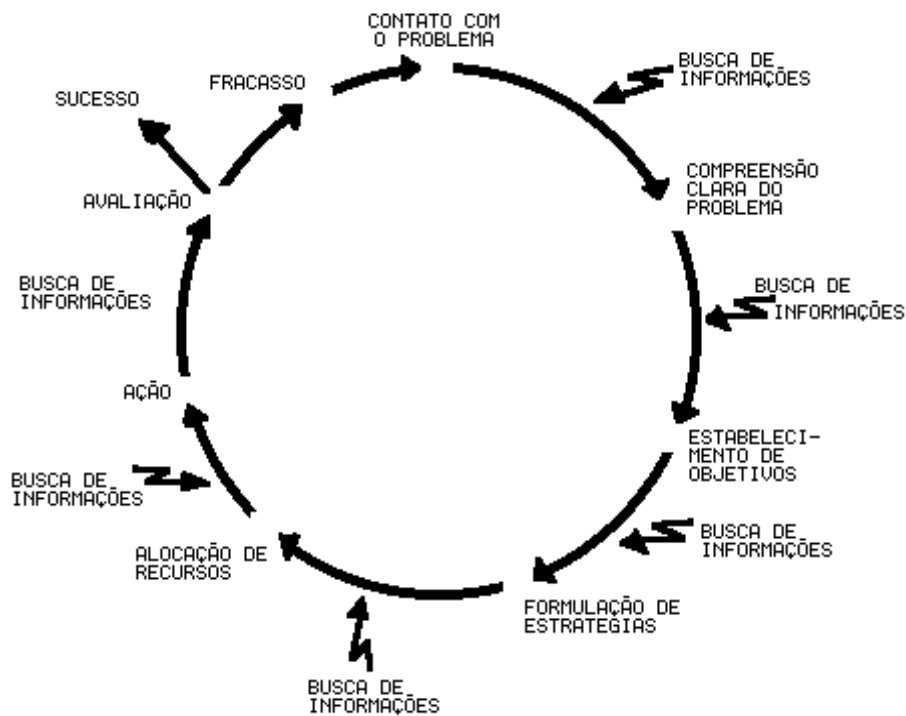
CONTATO COM O PROBLEMA

BUSCA DE INFORMAÇÕES

COMPREENSÃO CLARA DO PROBLEMA

BUSCA DE INFORMAÇÕES

ESTABELECIMENTO DE OBJETIVOS

BUSCA DE INFORMAÇÕES

FORMULAÇÃO DE ESTRATEGIAS

BUSCA DE INFORMAÇÕES

ALOCAÇÃO DE RECURSOS

BUSCA DE INFORMAÇÕES

AÇÃO

BUSCA DE INFORMAÇÕES

AVALIAÇÃO

SUCESSO

FRACASSO